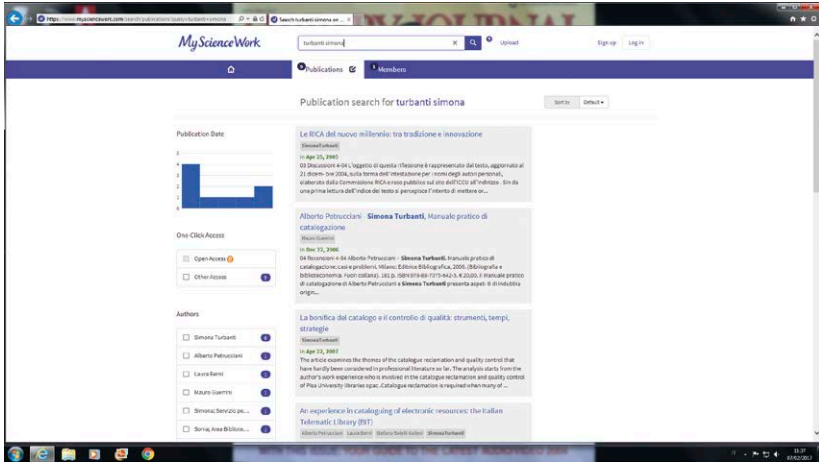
https://www.mysciencework.com/search/publications/query/turbanti+simona

Search turbanti simona on ... ×

MyScienceWork

turbanti simona

Upload

Sign up Log in

Publications

Members

Publication search for turbanti simona

Sort by Default

Publication Date

One-Click Access

Open Access

Other Access

Authors

Simona Turbanti

Alberto Petrucciani

Laura Berni

Mauro Guerrini

Simona; Servizio pe...

Sonia; Area Bibliote...

Le RICA del nuovo millennio: tra tradizione e innovazione

Simona Turbanti

in Apr 25, 2005

03 Discussioni 4-04 L'oggetto di questa riflessione è rappresentato dal testo, aggiornato al 21 dicem- bre 2004, sulla forma dell'intestazione per i nomi degli autori personali, elaborato dalla Commissione RICA e reso pubblico sul sito dell'ICCU all'indirizzo . Sin da una prima lettura dell'indice del testo si percepisce l'intento di mettere or...

Alberto Petrucciani - Simona Turbanti, Manuale pratico di catalogazione

Mauro Guerrini

in Dec 22, 2006

04 Recensioni 4-04 Alberto Petrucciani - Simona Turbanti. Manuale pratico di catalogazione: casi e problemi. Milano: Editrice Bibliografica, 2006. (Bibliografia e biblioteconomia. Fuori collana). 161 p. ISBN 978-88-7075-642-3. € 20,00. Il Manuale pratico di catalogazione di Alberto Petrucciani e Simona Turbanti presenta aspet- ti di indubbia origin...

La bonifica del catalogo e il controllo di qualità: strumenti, tempi, strategie

Simona Turbanti

in Apr 22, 2007

The article examines the themes of the catalogue reclamation and quality control that have hardly been considered in professional literature so far. The analysis starts from the author's work experience who is involved in the catalogue reclamation and quality control of Pisa University libraries opac. Catalogue reclamation is required when many of ...

An experience in cataloguing of electronic resources: the Italian Telematic Library (BIT)

Alberto Petrucciani Laura Berni Stefano Bolelli Gallevi Simona Turbanti

11:37
07/02/2017